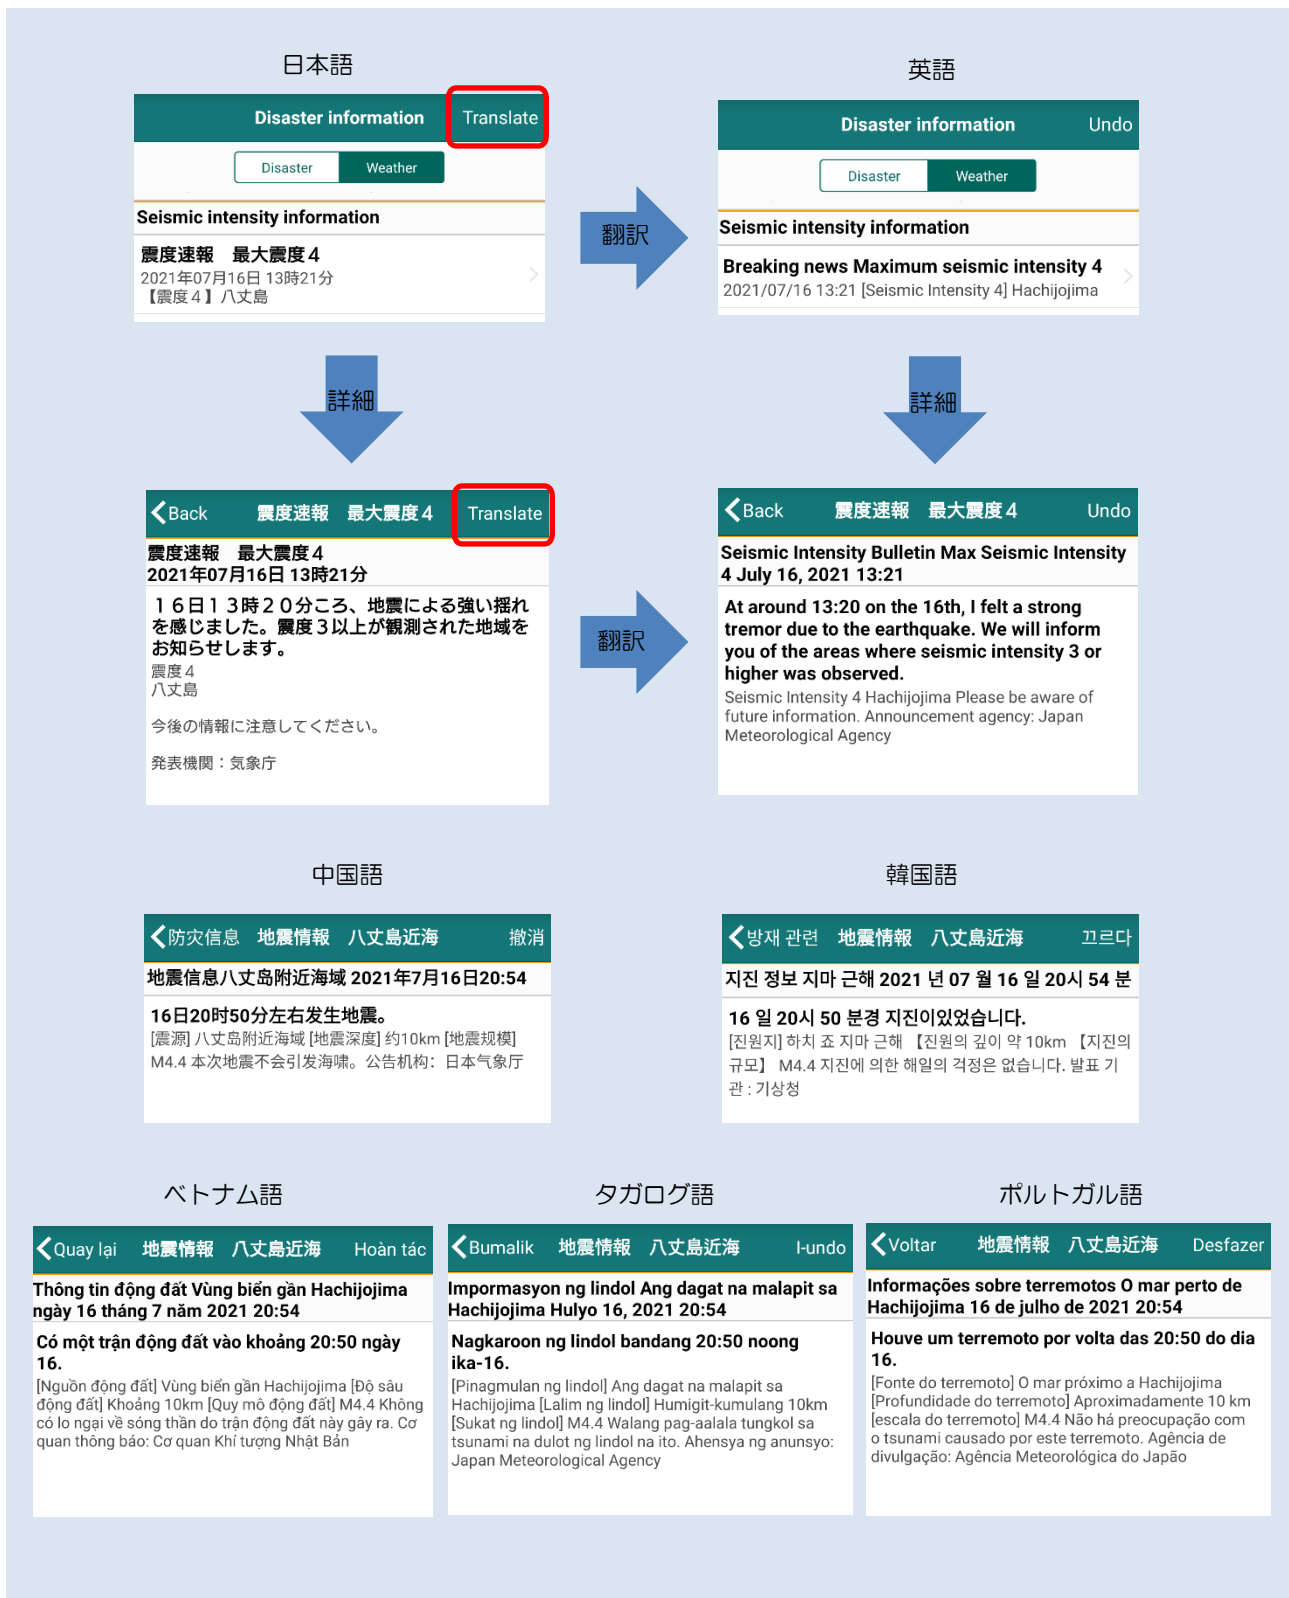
日本語

Disaster information Translate

Disaster Weather

Seismic intensity information

震度速報　最大震度４
2021年07月16日 13時21分
【震度４】八丈島

英語

Disaster information Undo

Disaster Weather

Seismic intensity information

Breaking news Maximum seismic intensity 4
2021/07/16 13:21 [Seismic Intensity 4] Hachijojima

翻訳

詳細

詳細

Back 震度速報　最大震度４ Translate

震度速報　最大震度４
2021年07月16日 13時21分

１６日１３時２０分ころ、地震による強い揺れを感じました。震度３以上が観測された地域をお知らせします。
震度４
八丈島

今後の情報に注意してください。

発表機関：気象庁

翻訳

Back 震度速報　最大震度４ Undo

Seismic Intensity Bulletin Max Seismic Intensity 4 July 16, 2021 13:21

At around 13:20 on the 16th, I felt a strong tremor due to the earthquake. We will inform you of the areas where seismic intensity 3 or higher was observed.
Seismic Intensity 4 Hachijojima Please be aware of future information. Announcement agency: Japan Meteorological Agency

中国語

防灾信息 地震情報 八丈島近海 撤消

地震信息八丈岛附近海域 2021年7月16日20:54

16日20时50分左右发生地震。
[震源] 八丈岛附近海域 [地震深度] 约10km [地震规模] M4.4 本次地震不会引发海啸。公告机构：日本气象厅

韓国語

방재 관련 地震情報 八丈島近海 끄르다

지진 정보 지마 근해 2021 년 07 월 16 일 20시 54 분

16 일 20시 50 분경 지진이있었습니다.
[진원지] 하치 죠 지마 근해 【진원의 깊이 약 10km 【지진의 규모】 M4.4 지진에 의한 해일의 걱정은 없습니다. 발표 기관 : 기상청

ベトナム語

Quay lại 地震情報 八丈島近海 Hoàn tác

Thông tin động đất Vùng biển gần Hachijojima ngày 16 tháng 7 năm 2021 20:54

Có một trận động đất vào khoảng 20:50 ngày 16.
[Nguồn động đất] Vùng biển gần Hachijojima [Độ sâu động đất] Khoảng 10km [Quy mô động đất] M4.4 Không có lo ngại về sóng thần do trận động đất này gây ra. Cơ quan thông báo: Cơ quan Khí tượng Nhật Bản

タガログ語

Bumalik 地震情報 八丈島近海 I-undo

Impormasyon ng lindol Ang dagat na malapit sa Hachijojima Hulyo 16, 2021 20:54

Nagkaroon ng lindol bandang 20:50 noong ika-16.
[Pinagmulan ng lindol] Ang dagat na malapit sa Hachijojima [Lalim ng lindol] Humigit-kumulang 10km [Sukat ng lindol] M4.4 Walang pag-aalala tungkol sa tsunami na dulot ng lindol na ito. Ahensya ng anunsyo: Japan Meteorological Agency

ポルトガル語

Voltar 地震情報 八丈島近海 Desfazer

Informações sobre terremotos O mar perto de Hachijojima 16 de julho de 2021 20:54

Houve um terremoto por volta das 20:50 do dia 16.
[Fonte do terremoto] O mar próximo a Hachijojima [Profundidade do terremoto] Aproximadamente 10 km [escala do terremoto] M4.4 Não há preocupação com o tsunami causado por este terremoto. Agência de divulgação: Agência Meteorológica do Japão